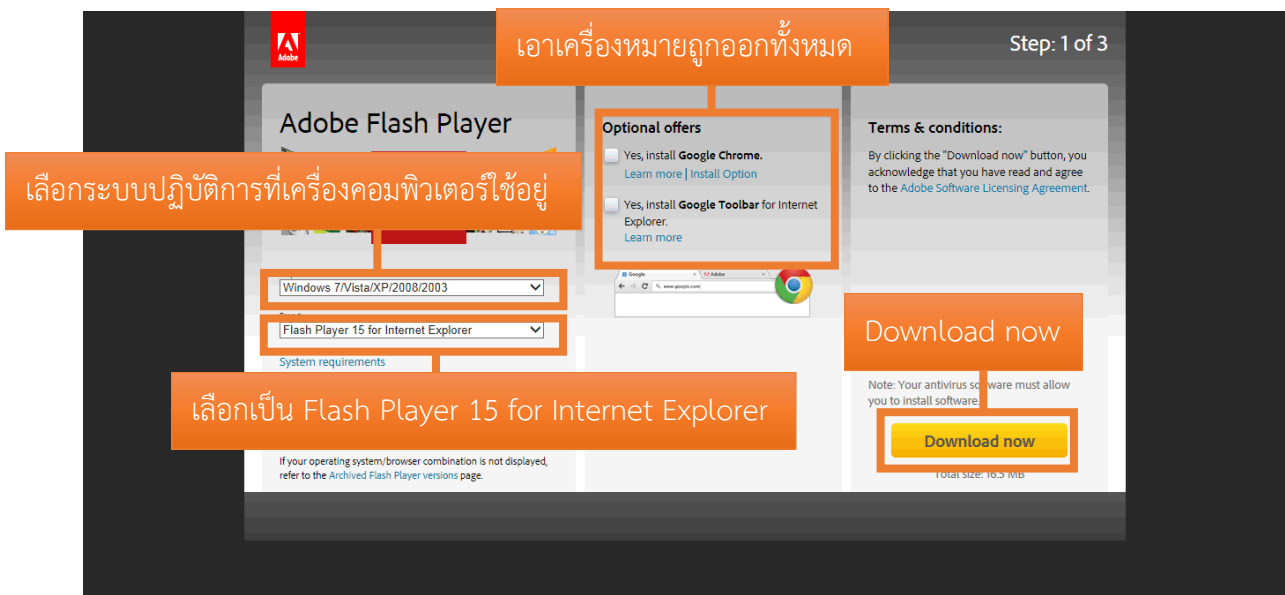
Adobe

เอาเครื่องหมายถูกออกทั้งหมด

Step: 1 of 3

Adobe Flash Player

เลือกระบบปฏิบัติการที่เครื่องคอมพิวเตอร์ใช้อยู่

Windows 7/Vista/XP/2008/2003

Flash Player 15 for Internet Explorer

System requirements

เลือกเป็น Flash Player 15 for Internet Explorer

If your operating system/browser combination is not displayed, refer to the Archived Flash Player versions page.

Optional offers

Yes, install Google Chrome.
Learn more | Install Option

Yes, install Google Toolbar for Internet Explorer.
Learn more

Google
Adobe
www.google.com

Terms & conditions:

By clicking the "Download now" button, you acknowledge that you have read and agree to the Adobe Software Licensing Agreement.

Download now

Note: Your antivirus so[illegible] must allow you to install software.

Download now

Total size: 16.5 MB